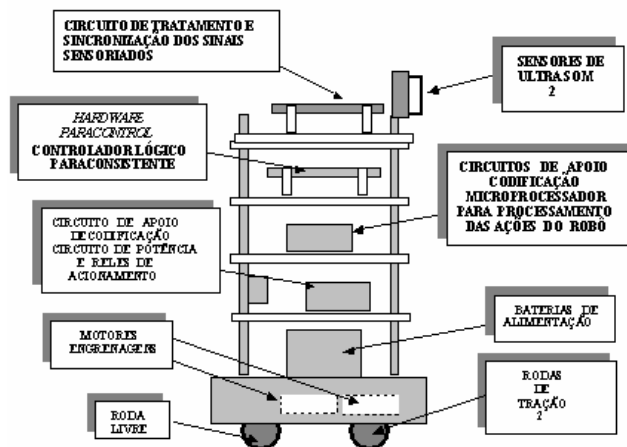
CIRCUITO DE TRATAMENTO E SINCRONIZAÇÃO DOS SINAIS SENSORIADOS

SENSORES DE ULTRASOM 2

HARDWARE PARACONTROL CONTROLADOR LÓGICO PARACONSISTENTE

CIRCUITOS DE APOIO CODIFICAÇÃO MICROPROCESSADOR PARA PROCESSAMENTO DAS AÇÕES DO ROBÔ

CIRCUITO DE APOIO DECOFIFICAÇÃO CIRCUITO DE POTÊNCIA E RELÉS DE ACIONAMENTO

BATERIAS DE ALIMENTAÇÃO

MOTORES ENGRENAGENS

RODAS DE TRAÇÃO 2

RODA LIVRE